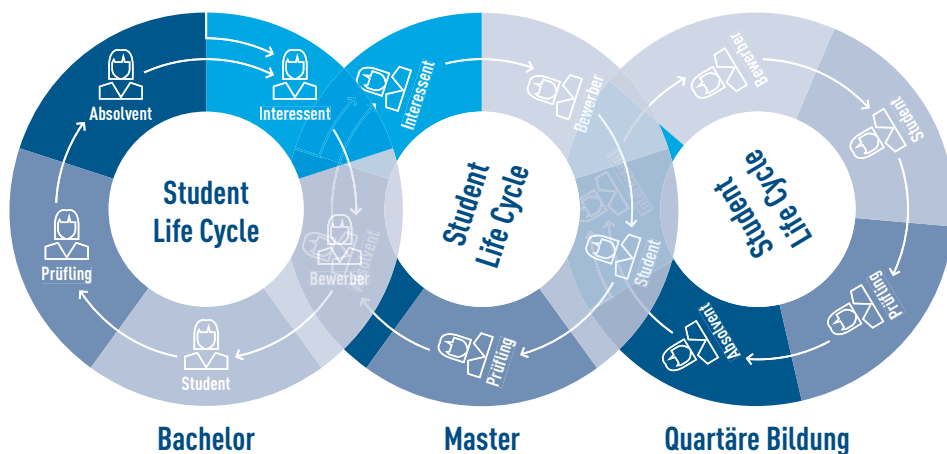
Absolvent
Interessent
Prüfling
Student
Bewerber
Student Life Cycle

Interessent
Bewerber
Absolvent
Student
Prüfling
Student Life Cycle

Bewerber
Student
Prüfling
Absolvent
Student Life Cycle

Bachelor
Master
Quartäre Bildung